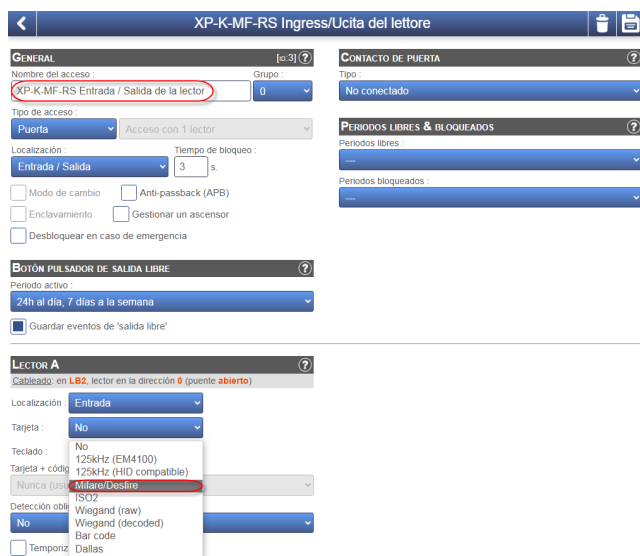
XP-K-MF-RS Ingress/Ucita del lettore

GENERAL [ID:3] ?
Nombre del acceso :
XP-K-MF-RS Entrada / Salida de la lector
Grupo :
0
Tipo de acceso :
Puerta
Acceso con 1 lector
Localización :
Entrada / Salida
Tiempo de bloqueo :
3 s.
Modo de cambio
Anti-passback (APB)
Enclavamiento
Gestionar un ascensor
Desbloquear en caso de emergencia

BOTÓN PULSADOR DE SALIDA LIBRE ?
Periodo activo :
24h al día, 7 días a la semana
Guardar eventos de 'salida libre'

LECTOR A ?
Cableado: en LB2, lector en la dirección 0 (puente abierto)
Localización :
Entrada
Tarjeta :
No
Teclado :
Tarjeta + códig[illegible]
Nunca (usu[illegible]
Detección obli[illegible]
No
Temporiz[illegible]

No
125kHz (EM4100)
125kHz (HID compatible)
Mifare/Desfire
ISO2
Wiegand (raw)
Wiegand (decoded)
Bar code
Dallas

CONTACTO DE PUERTA ?
Tipo :
No conectado

PERIODOS LIBRES & BLOQUEADOS ?
Periodos libres :
----
Periodos bloqueados :
----